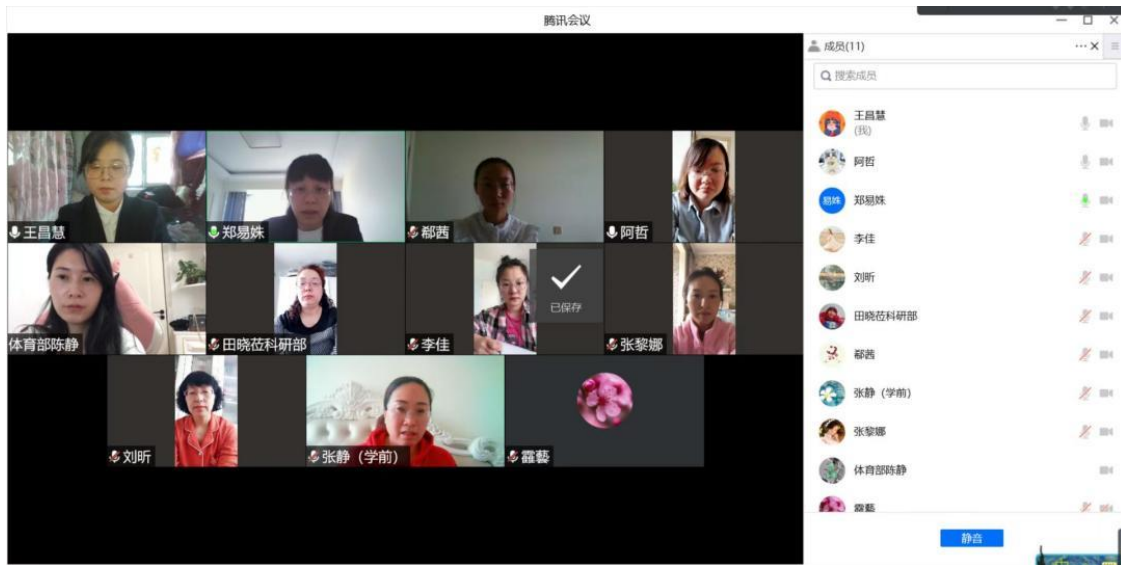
腾讯会议

王昌慧
郑易姝
郗茜
阿哲
体育部陈静
田晓莅科研部
李佳
已保存
张黎娜
刘昕
张静（学前）
霾藝

成员(11)
搜索成员
王昌慧
(我)
阿哲
郑易姝
李佳
刘昕
田晓莅科研部
郗茜
张静（学前）
张黎娜
体育部陈静
霾藝
静音